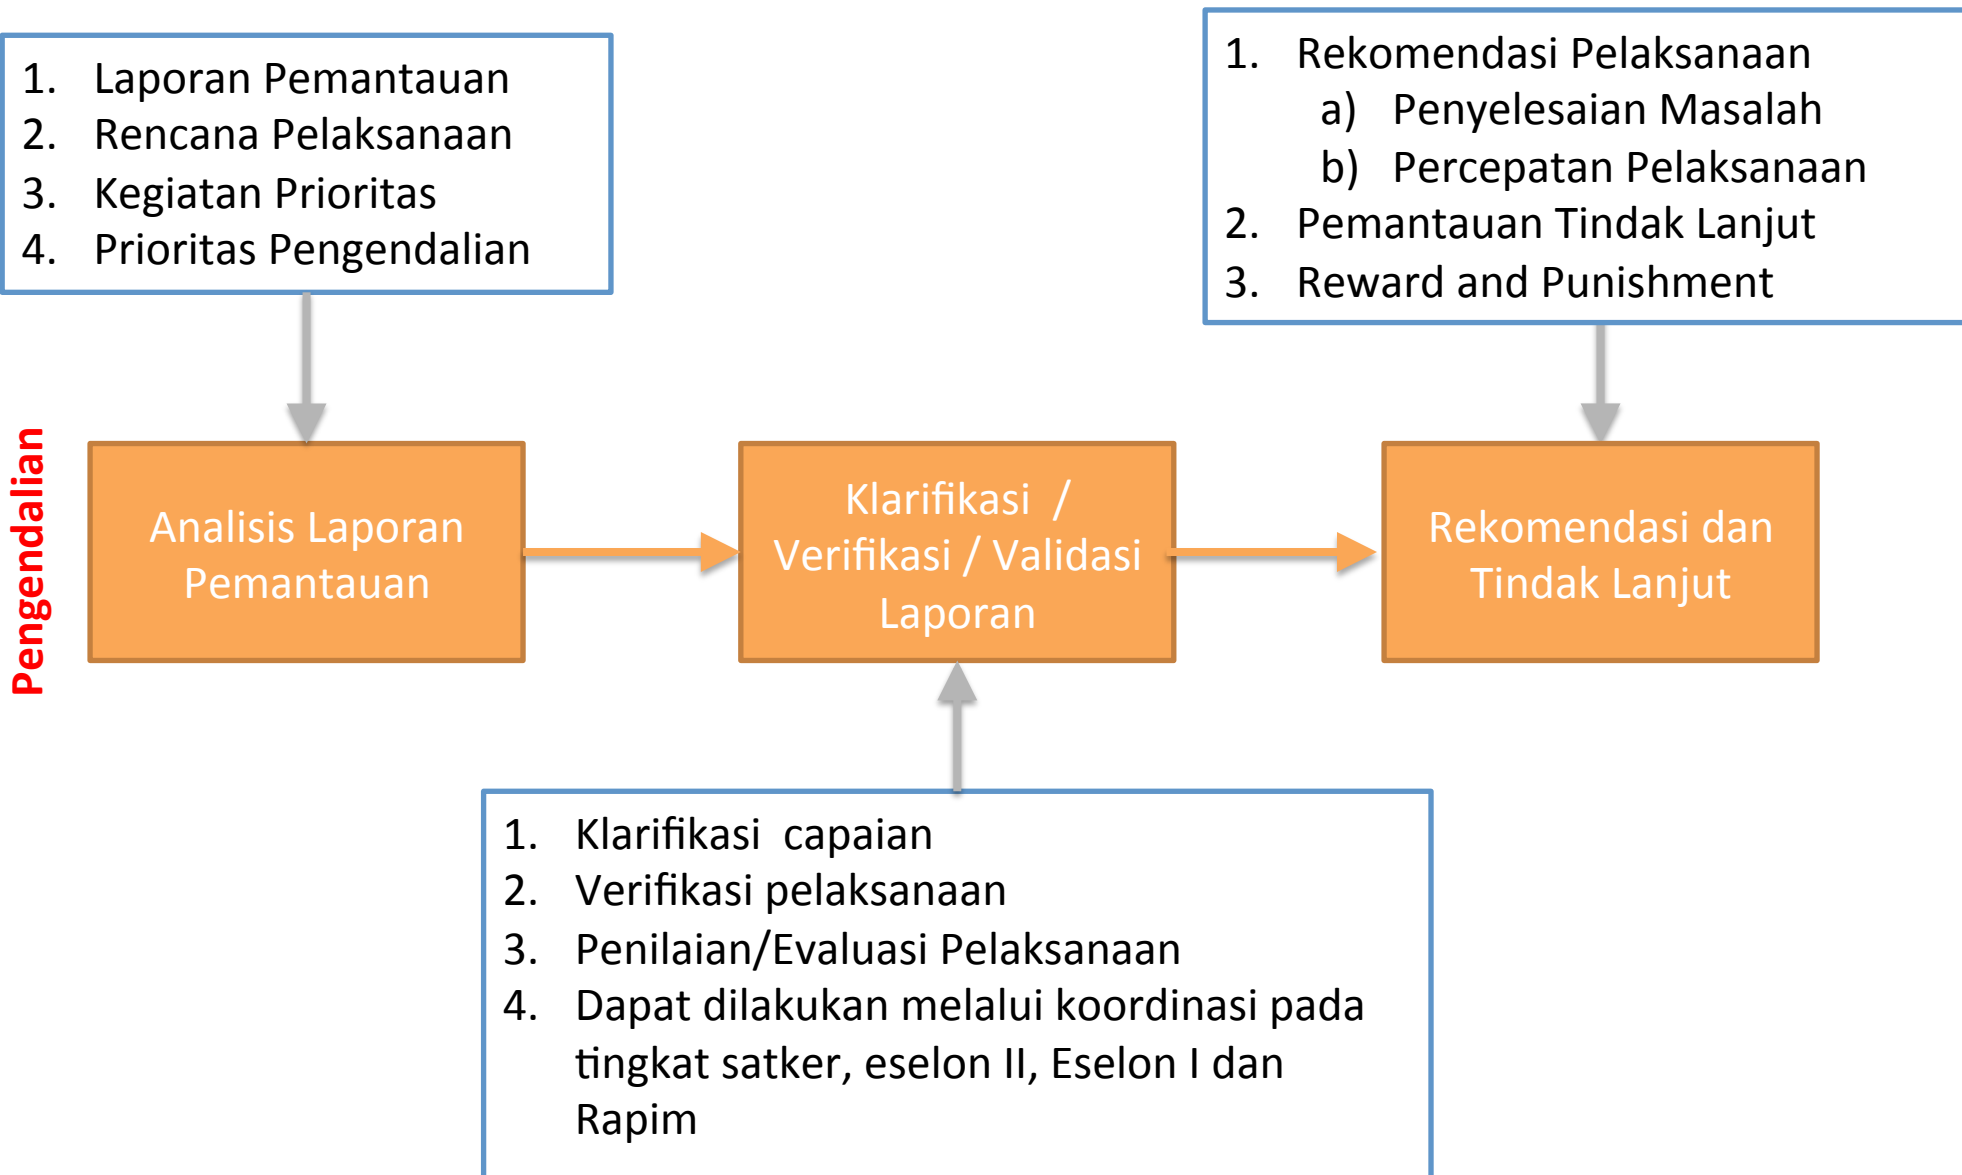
1. Laporan Pemantauan
2. Rencana Pelaksanaan
3. Kegiatan Prioritas
4. Prioritas Pengendalian

1. Rekomendasi Pelaksanaan
a) Penyelesaian Masalah
b) Percepatan Pelaksanaan
2. Pemantauan Tindak Lanjut
3. Reward and Punishment

Pengendalian

Analisis Laporan Pemantauan

Klarifikasi / Verifikasi / Validasi Laporan

Rekomendasi dan Tindak Lanjut

1. Klarifikasi capaian
2. Verifikasi pelaksanaan
3. Penilaian/Evaluasi Pelaksanaan
4. Dapat dilakukan melalui koordinasi pada tingkat satker, eselon II, Eselon I dan Rapim